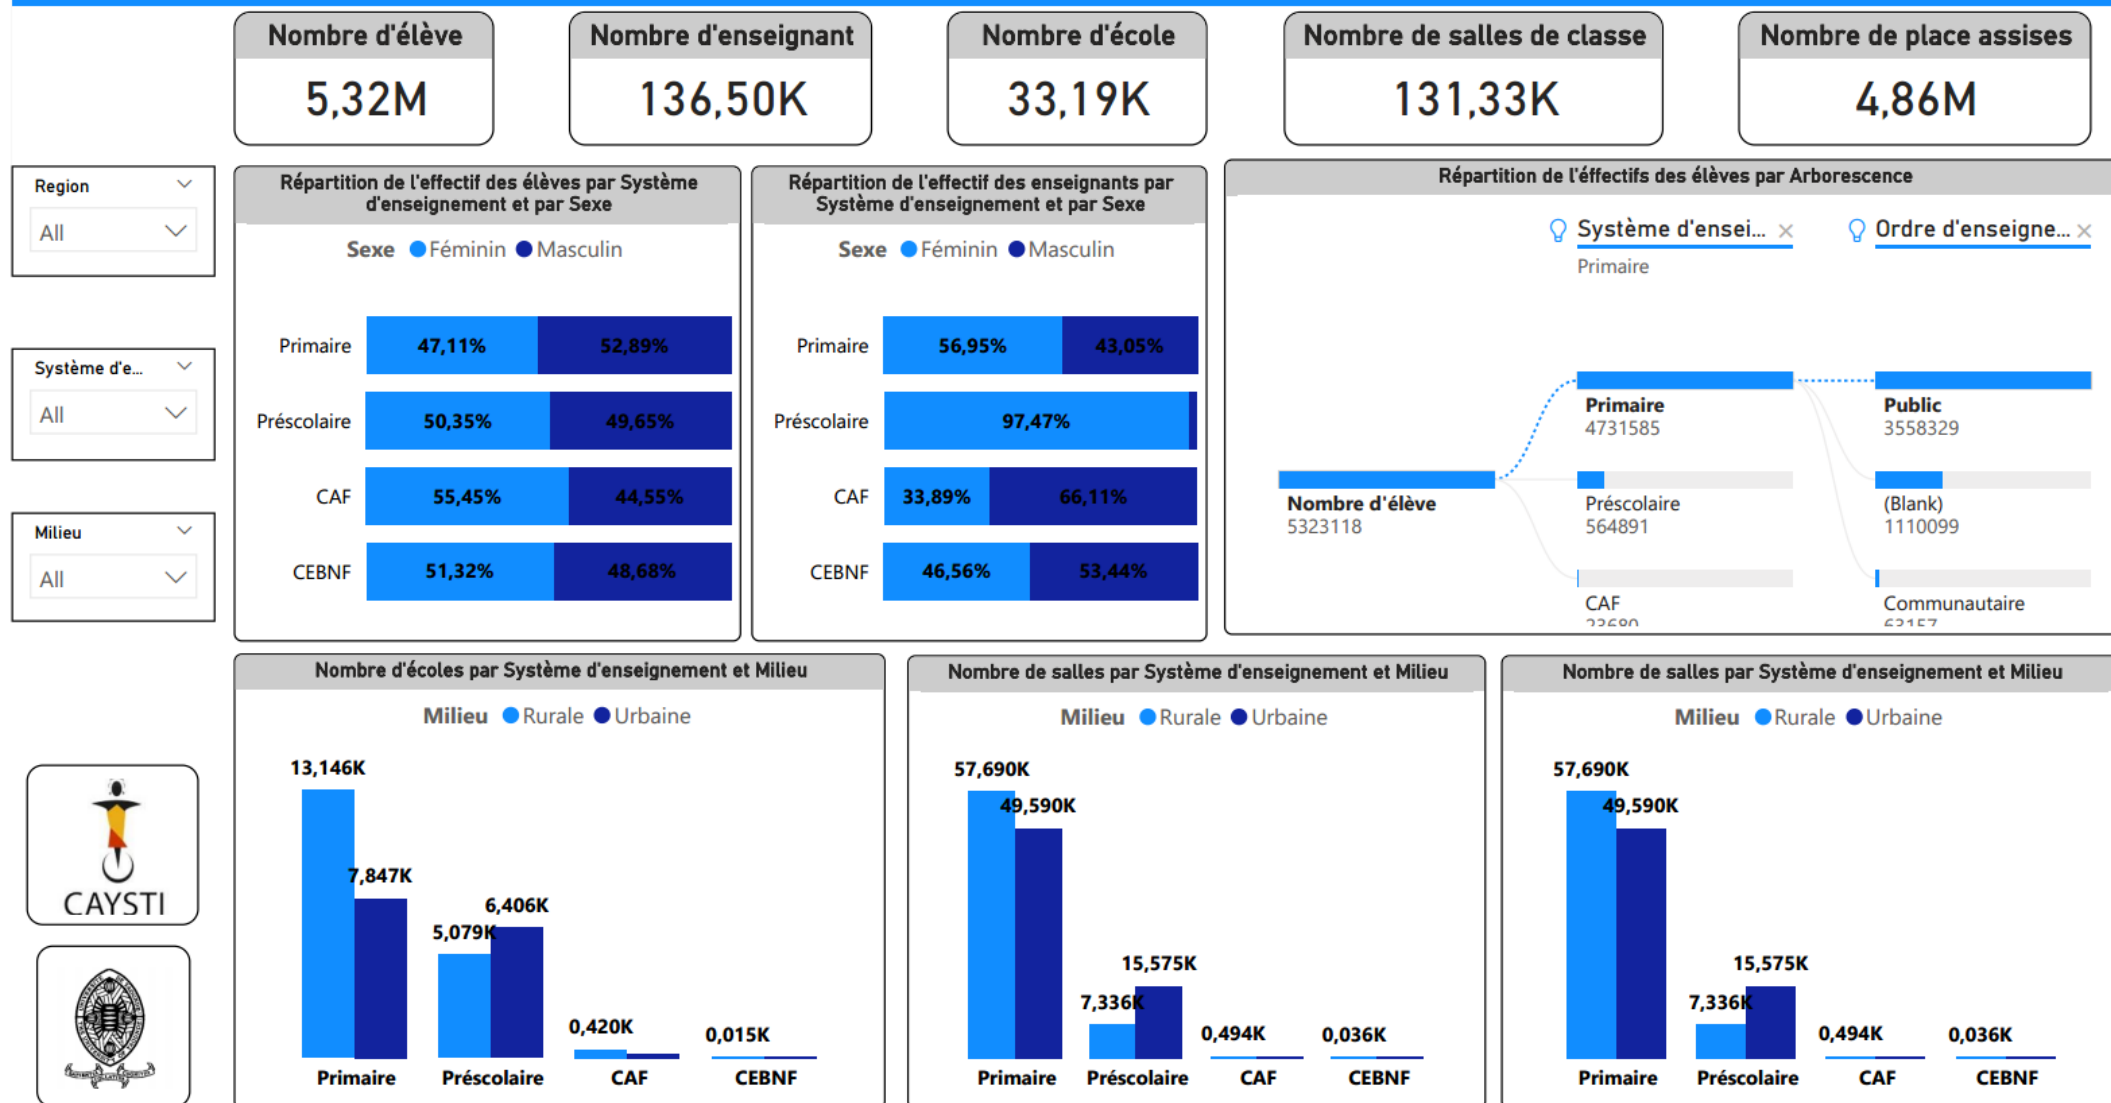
Nombre d'élève
5,32M

Nombre d'enseignant
136,50K

Nombre d'école
33,19K

Nombre de salles de classe
131,33K

Nombre de place assises
4,86M

Region
All

Système d'e...
All

Milieu
All

CAYSTI

Répartition de l'effectif des élèves par Système d'enseignement et par Sexe

Sexe Féminin Masculin

| | Féminin | Masculin |
|---|---|---|
| Primaire | 47,11% | 52,89% |
| Préscolaire | 50,35% | 49,65% |
| CAF | 55,45% | 44,55% |
| CEBNF | 51,32% | 48,68% |

Répartition de l'effectif des enseignants par Système d'enseignement et par Sexe

Sexe Féminin Masculin

| | Féminin | Masculin |
|---|---|---|
| Primaire | 56,95% | 43,05% |
| Préscolaire | 97,47% | |
| CAF | 33,89% | 66,11% |
| CEBNF | 46,56% | 53,44% |

Répartition de l'éffectifs des élèves par Arborescence

Système d'ensei... ×
Primaire
Ordre d'enseigne... ×

Nombre d'élève
5323118

Primaire
4731585
Préscolaire
564891
CAF
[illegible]

Public
3558329
(Blank)
1110099
Communautaire
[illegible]

Nombre d'écoles par Système d'enseignement et Milieu

Milieu Rurale Urbaine

13,146K
7,847K
5,079K
6,406K
0,420K
0,015K
Primaire Préscolaire CAF CEBNF

Nombre de salles par Système d'enseignement et Milieu

Milieu Rurale Urbaine

57,690K
49,590K
7,336K
15,575K
0,494K
0,036K
Primaire Préscolaire CAF CEBNF

Nombre de salles par Système d'enseignement et Milieu

Milieu Rurale Urbaine

57,690K
49,590K
7,336K
15,575K
0,494K
0,036K
Primaire Préscolaire CAF CEBNF